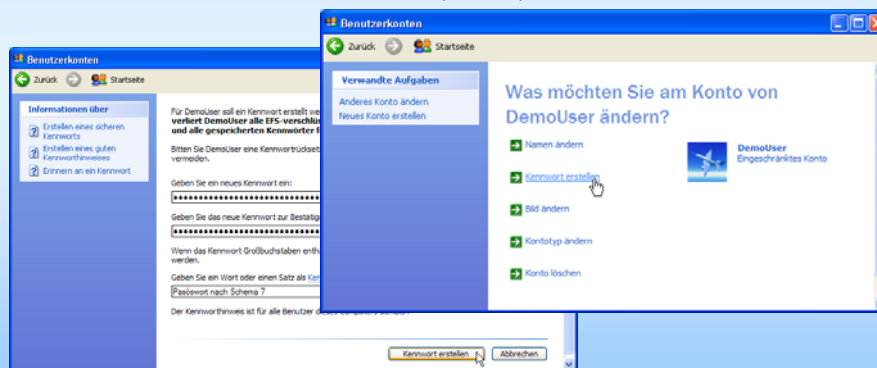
Benutzerkonten

Zurück Startseite

Informationen über

Erstellen eines sicheren Kennworts

Erstellen eines guten Kennworthinweises

Erinnern an ein Kennwort

Für DemoUser soll ein Kennwort erstellt we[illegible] verliert DemoUser alle EFS-verschlü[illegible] und alle gespeicherten Kennwörter f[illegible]

Bitten Sie DemoUser eine Kennwortrückset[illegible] vermeiden.

Geben Sie ein neues Kennwort ein:

••••••••••••••••••••••••••••••••••••

Geben Sie das neue Kennwort zur Bestätig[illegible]

••••••••••••••••••••••••••••••••••••

Wenn das Kennwort Großbuchstaben enth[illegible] werden.

Geben Sie ein Wort oder einen Satz als Ken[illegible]

Passwort nach Schema 7

Der Kennworthinweis ist für alle Benutzer d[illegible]

Kennwort erstellen Abbrechen

Benutzerkonten

Zurück Startseite

Verwandte Aufgaben

Anderes Konto ändern

Neues Konto erstellen

Was möchten Sie am Konto von DemoUser ändern?

Namen ändern

Kennwort erstellen

Bild ändern

Kontotyp ändern

Konto löschen

DemoUser
Eingeschränktes Konto